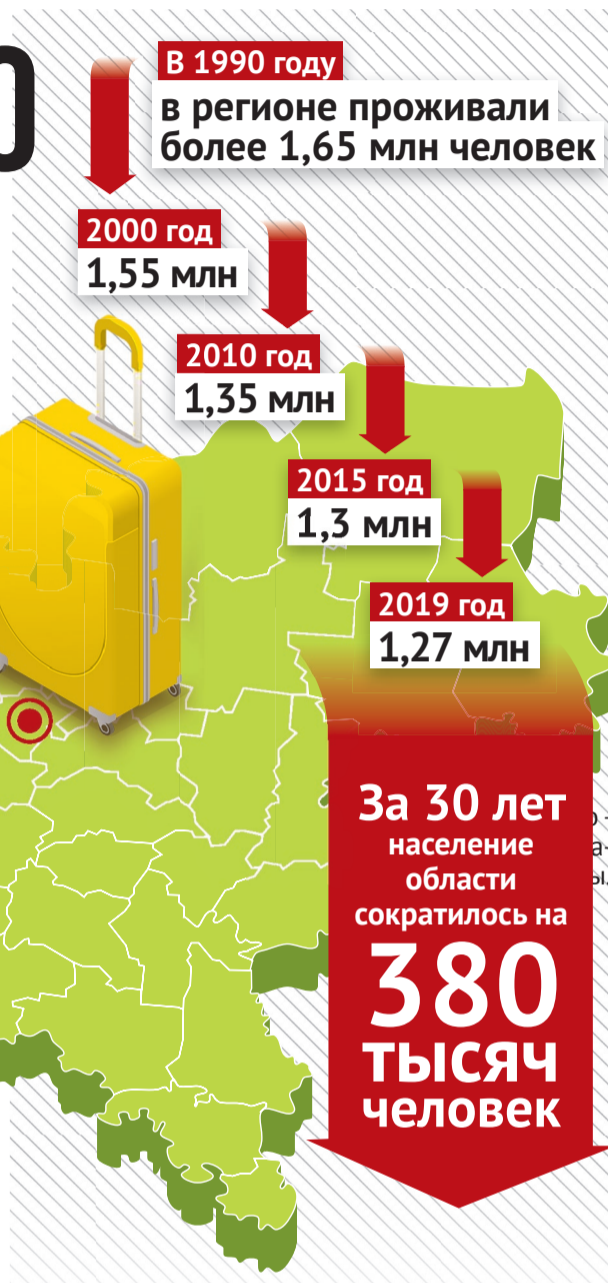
0

В 1990 году
в регионе проживали более 1,65 млн человек

2000 год
1,55 млн

2010 год
1,35 млн

2015 год
1,3 млн

2019 год
1,27 млн

За 30 лет
население области сократилось на
380
тысяч
человек

о –
а-
ы.